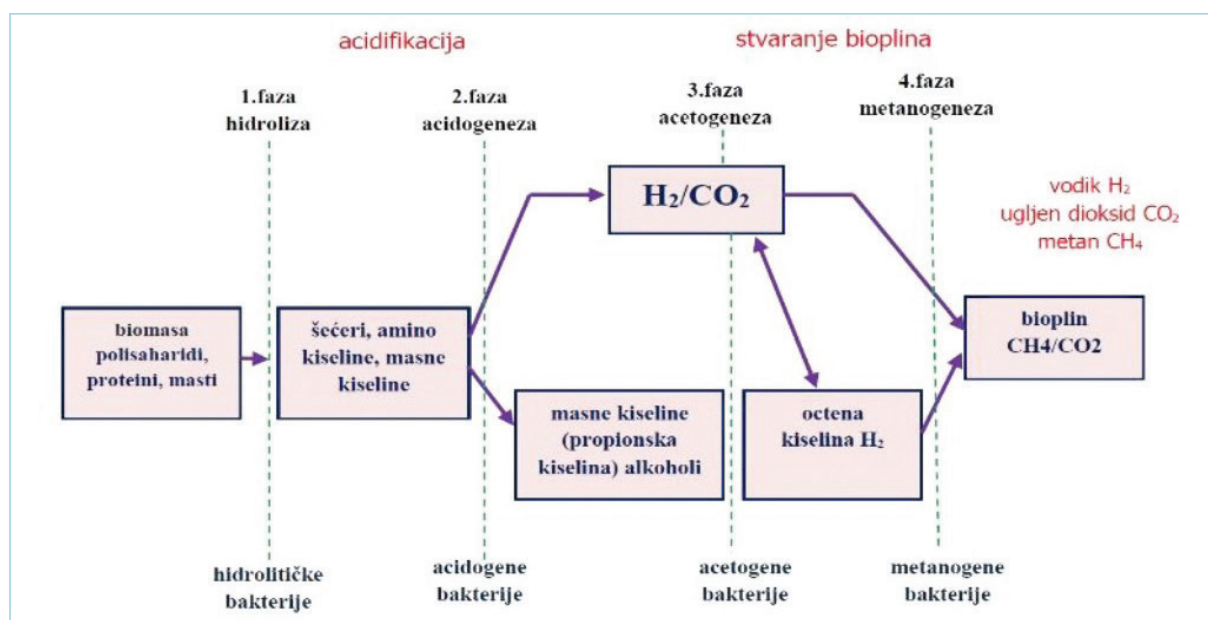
acidifikacija

stvaranje bioplina

1.faza
hidroliza

2.faza
acidogeneza

3.faza
acetogeneza

4.faza
metanogeneza

$H_2/CO_2$

vodik $H_2$
ugljen dioksid $CO_2$
metan $CH_4$

biomasa polisaharidi, proteini, masti

šećeri, amino kiseline, masne kiseline

masne kiseline (propionska kiselina) alkoholi

octena kiselina $H_2$

bioplin
CH4/CO2

hidrolitičke bakterije

acidogene bakterije

acetogene bakterije

metanogene bakterije